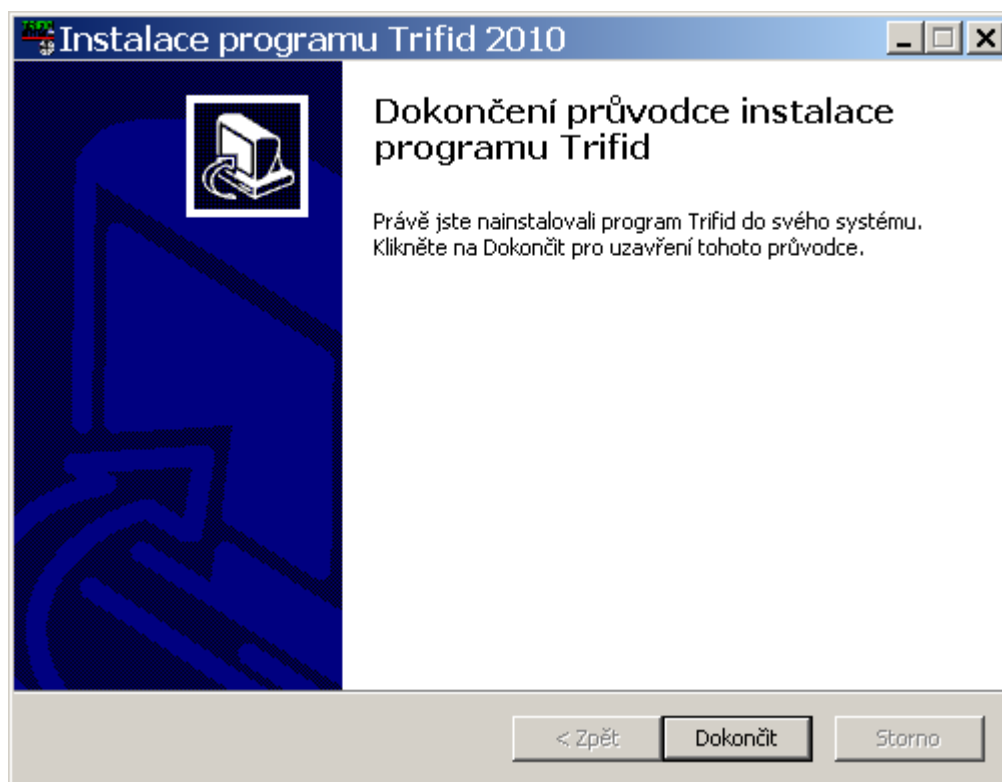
Instalace programu Trifid 2010

Dokončení průvodce instalace programu Trifid

Právě jste nainstalovali program Trifid do svého systému. Klikněte na Dokončit pro uzavření tohoto průvodce.

< Zpět
Dokončit
Storno